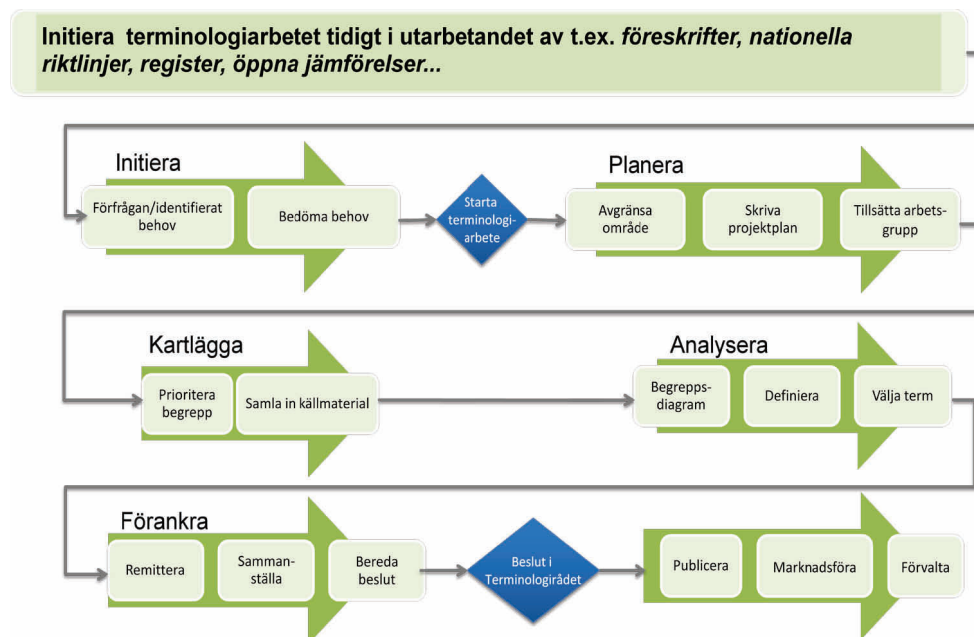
Initiera terminologiarbetet tidigt i utarbetandet av t.ex. *föreskrifter, nationella riktlinjer, register, öppna jämförelser...*

Initiera

Förfrågan/identifierat behov

Bedöma behov

Starta terminologiarbete

Planera

Avgränsa område

Skriva projektplan

Tillsätta arbetsgrupp

Kartlägga

Prioritera begrepp

Samla in källmaterial

Analysera

Begreppsdiagram

Definiera

Välja term

Förankra

Remittera

Sammanställa

Bereda beslut

Beslut i Terminologirådet

Publicera

Marknadsföra

Förvalta